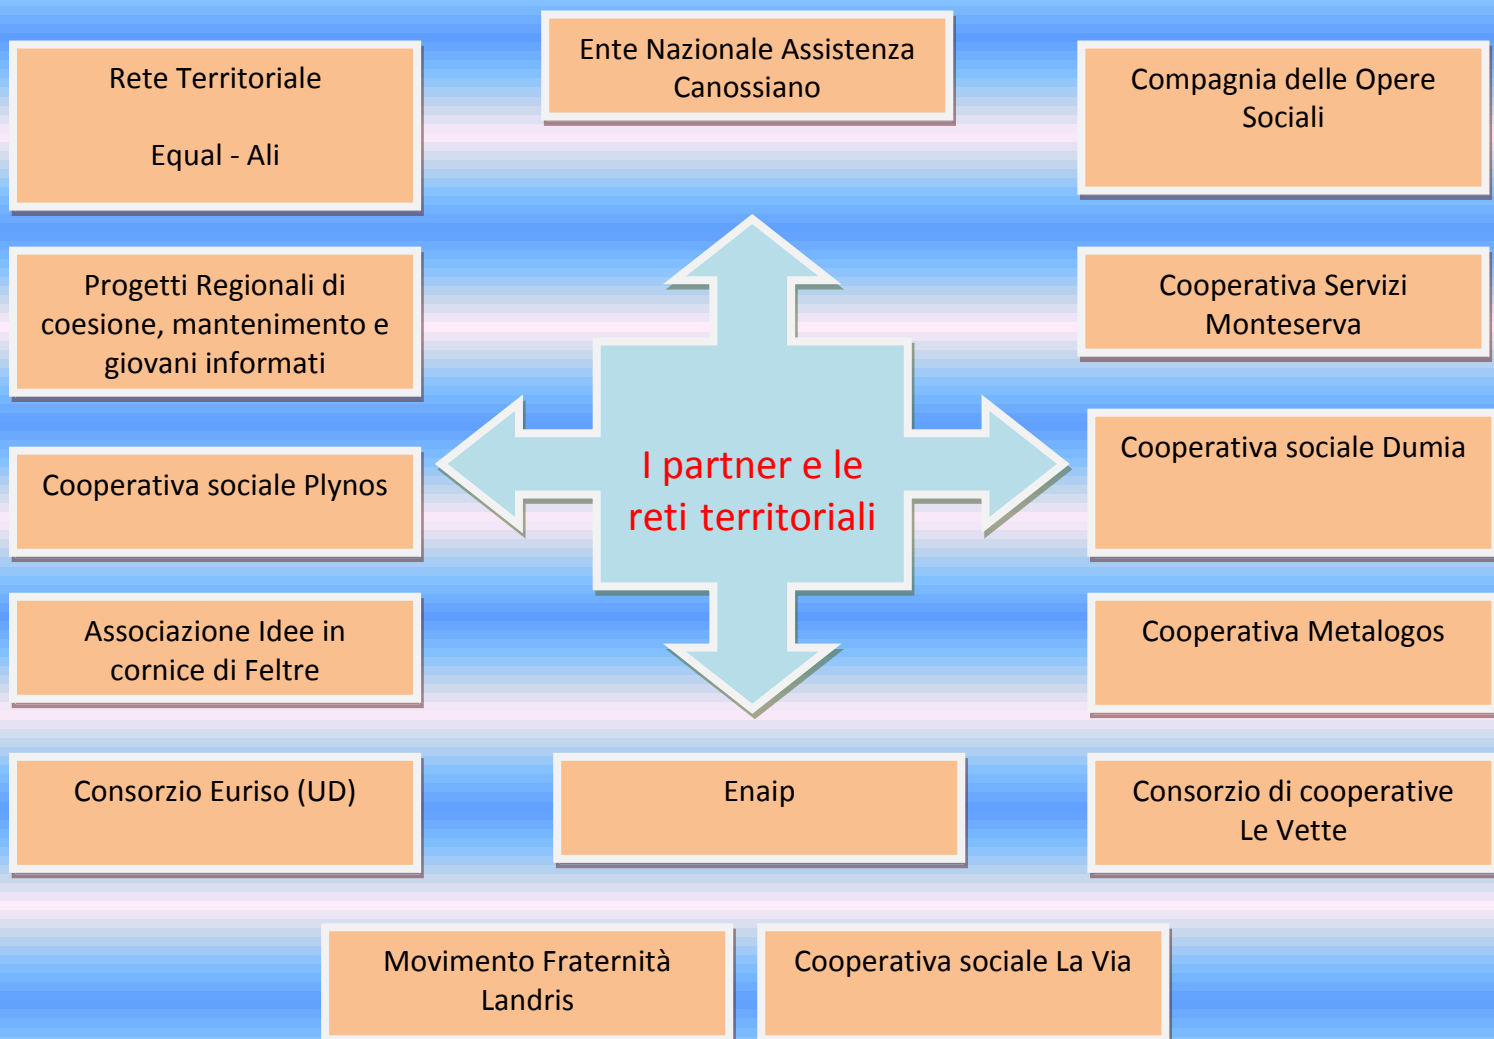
Rete Territoriale

Equal - Ali

Ente Nazionale Assistenza Canossiano

Compagnia delle Opere Sociali

Progetti Regionali di coesione, mantenimento e giovani informati

Cooperativa Servizi Monteserva

I partner e le reti territoriali

Cooperativa sociale Plynos

Cooperativa sociale Dumia

Associazione Idee in cornice di Feltre

Cooperativa Metalogos

Consorzio Euriso (UD)

Enaip

Consorzio di cooperative Le Vette

Movimento Fraternità Landris

Cooperativa sociale La Via